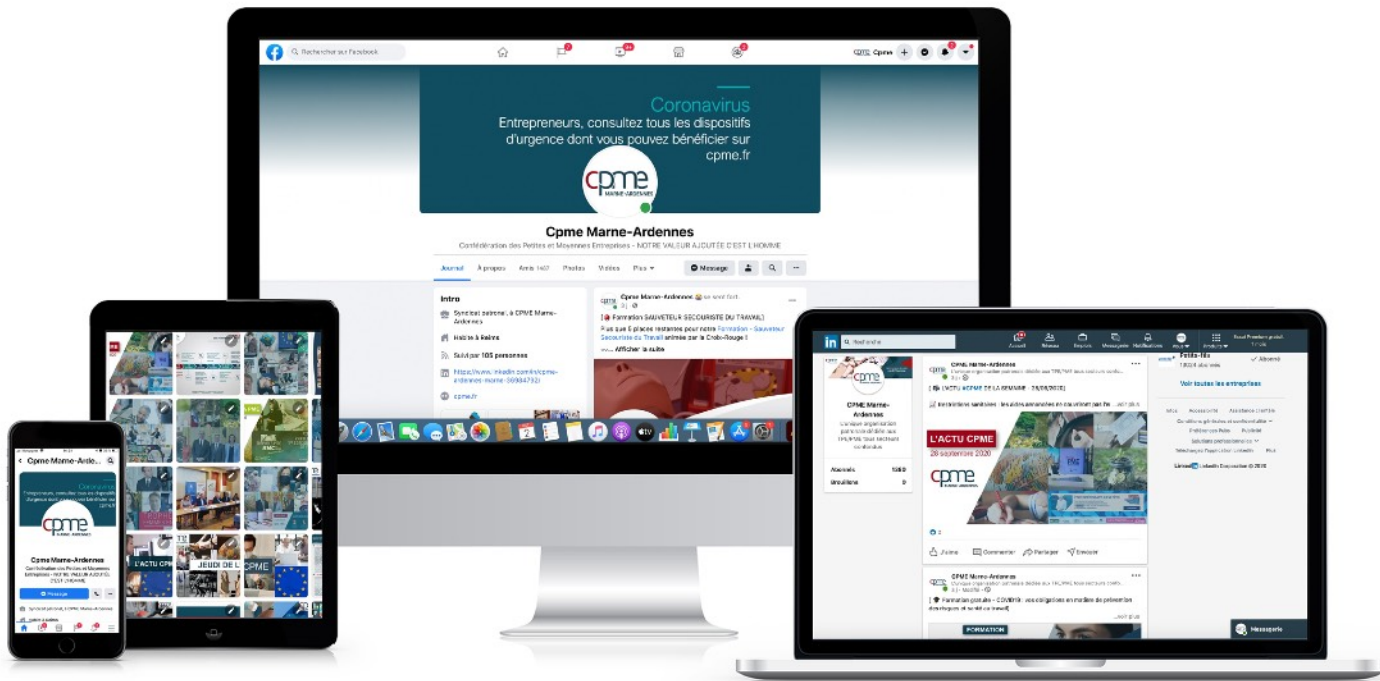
Rechercher sur Facebook

Cpme

Coronavirus
Entrepreneurs, consultez tous les dispositifs d'urgence dont vous pouvez bénéficier sur cpme.fr

cpme
MARNE-ARDENNES

Cpme Marne-Ardennes
Confédération des Petites et Moyennes Entreprises - NOTRE VALEUR AJOUTÉE C'EST L'HOMME

Journal À propos Avis 1427 Photos Vidéos Plus

Message

Intro
Syndicat patronal, la CPME Marne-Ardennes
Habite à Reims
Suivi par 105 personnes
https://www.linkedin.com/in/cpme-ardennes-marne-30984792/
cpme.fr

Cpme Marne-Ardennes se sent fort.
Formation SAUVETEUR SECOURISTE DU TRAVAIL
Plus que 5 places restantes pour notre Formation - Sauveteur Secouriste du Travail animée par la Croix-Rouge !
Afficher la suite

Recherche
Accueil Réseau Emplois Messagerie Notifications Vous Produits

CPME Marne-Ardennes
Abonnés 1389
Urvoltions 0

CPME Marne-Ardennes
[ L'ACTU #CPME DE LA SEMAINE - 28/09/2020]
L'ACTU CPME
28 septembre 2020
cpme

J'aime Commenter Partager Envoyer

CPME Marne-Ardennes
Formation gratuite - COVID19 : vos obligations en matière de prévention
FORMATION

Voir toutes les entreprises
Abonné
Messagerie

Cpme Marne-Ardennes
Coronavirus
cpme
Cpme Marne-Ardennes
Confédération des Petites et Moyennes Entreprises - NOTRE VALEUR AJOUTÉE C'EST L'HOMME
Message

L'ACTU CPME
JEUDI DE L
CPME